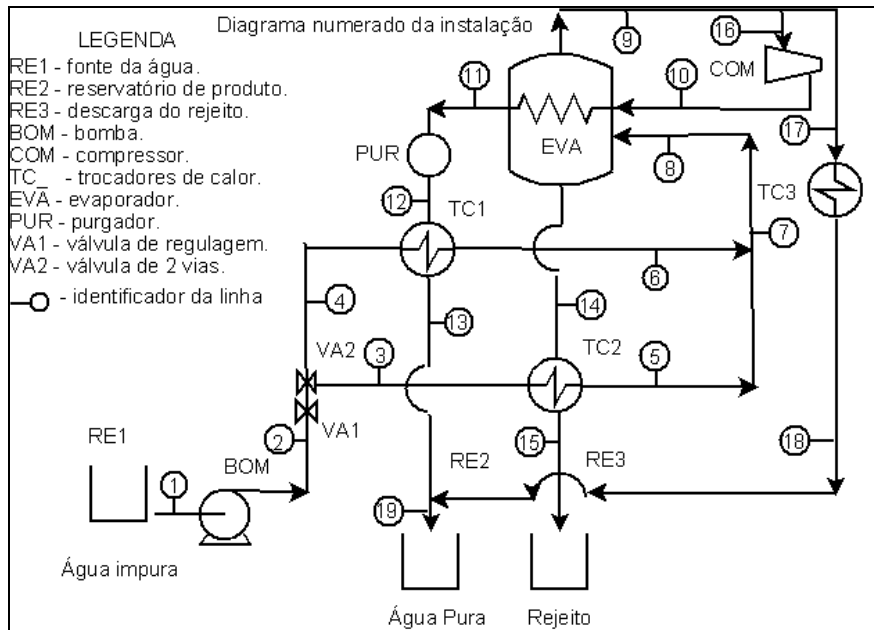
Diagrama numerado da instalação

LEGENDA
RE1 - fonte da água.
RE2 - reservatório de produto.
RE3 - descarga do rejeito.
BOM - bomba.
COM - compressor.
TC_ - trocadores de calor.
EVA - evaporador.
PUR - purgador.
VA1 - válvula de regulagem.
VA2 - válvula de 2 vias.
- identificador da linha

9
16
COM
11
10
EVA
PUR
17
8
TC3
12
TC1
7
6
4
14
13
VA2
3
TC2
5
VA1
2
RE1
15
18
RE2
RE3
BOM
1
19
Água impura
Água Pura
Rejeito